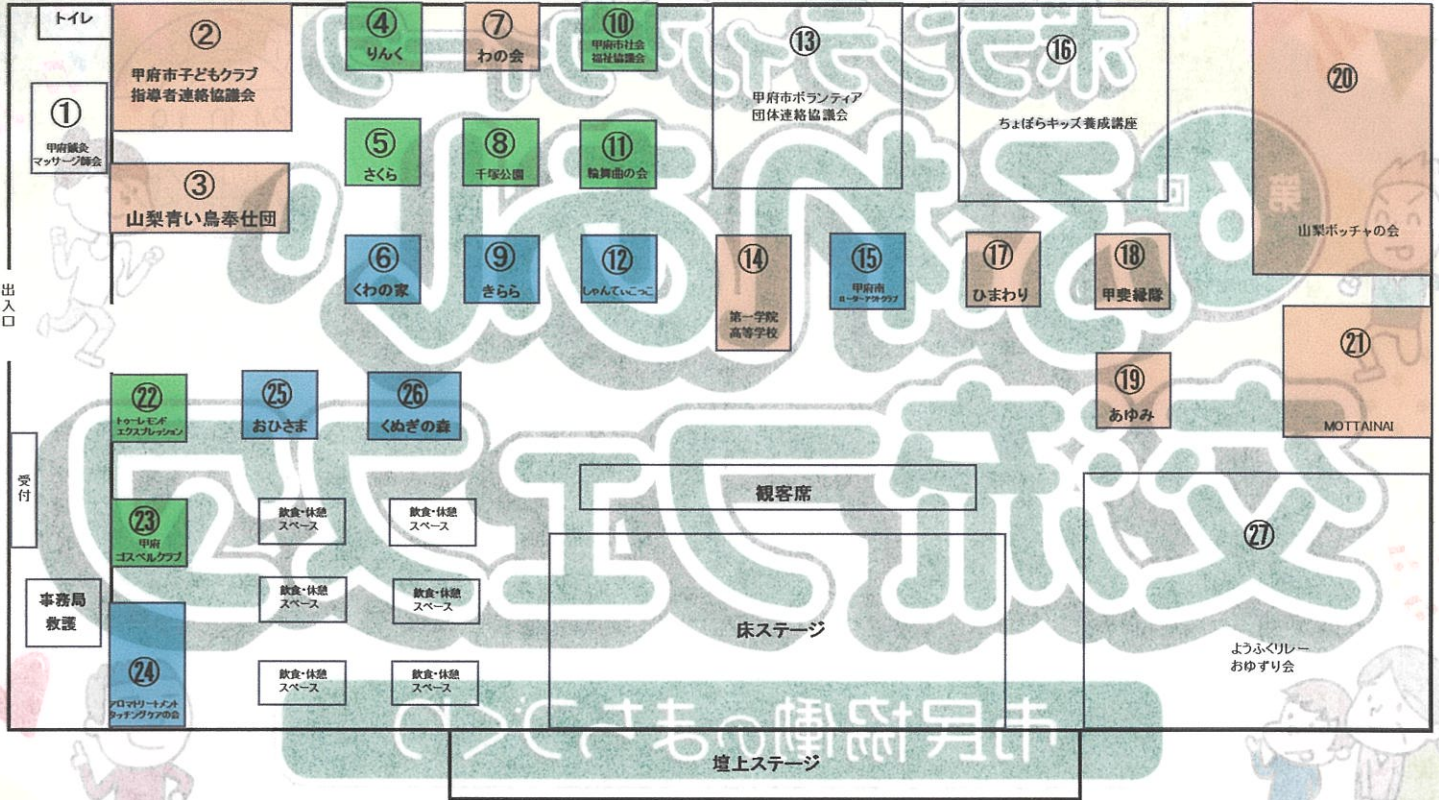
トイレ

② 甲府市子どもクラブ指導者連絡協議会

① 甲府鍼灸マッサージ師会

③ 山梨青い鳥奉仕団

④ りんく

⑦ わの会

⑩ 甲府市社会福祉協議会

⑬ 甲府市ボランティア団体連絡協議会

⑯ ちょぼらキッズ養成講座

⑳ 山梨ボッチャの会

⑤ さくら

⑧ 千塚公園

⑪ 輪舞曲の会

⑥ くわの家

⑨ きらら

⑫ しゃんてぃこっこ

⑭ 第一学院高等学校

⑮ 甲府市ローターアクトクラブ

⑰ ひまわり

⑱ 甲斐縁隊

出入口

㉑ MOTTAINAI

⑲ あゆみ

㉒ トゥーレモンドエクスプレッション

㉕ おひさま

㉖ くぬぎの森

受付

観客席

㉓ 甲府ゴスペルクラブ

飲食・休憩スペース

飲食・休憩スペース

㉗ ようふくリレーおゆずり会

事務局 救護

飲食・休憩スペース

飲食・休憩スペース

床ステージ

㉔ アロマトリートメントタッチングケアの会

飲食・休憩スペース

飲食・休憩スペース

市民協働のまちづくり

壇上ステージ